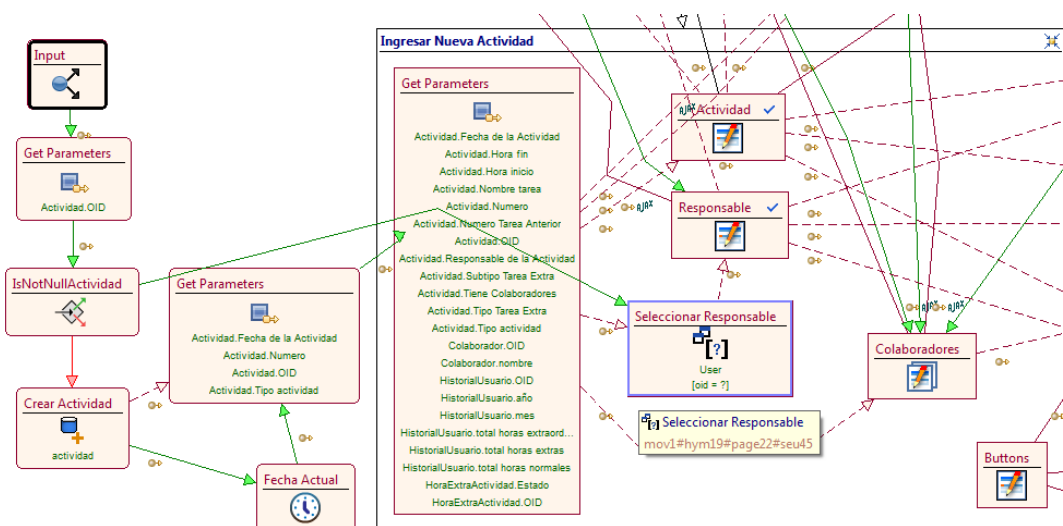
Input

Get Parameters

Actividad.OID

IsNotNullActividad

Crear Actividad

actividad

Get Parameters

Actividad.Fecha de la Actividad
Actividad.Numero
Actividad.OID
Actividad.Tipo actividad

Fecha Actual

Ingresar Nueva Actividad

Get Parameters

Actividad.Fecha de la Actividad
Actividad.Hora fin
Actividad.Hora inicio
Actividad.Nombre tarea
Actividad.Numero
Actividad.Numero Tarea Anterior
Actividad.OID
Actividad.Responsable de la Actividad
Actividad.Subtipo Tarea Extra
Actividad.Tiene Colaboradores
Actividad.Tipo Tarea Extra
Actividad.Tipo actividad
Colaborador.OID
Colaborador.nombre
HistorialUsuario.OID
HistorialUsuario.año
HistorialUsuario.mes
HistorialUsuario.total horas extraord...
HistorialUsuario.total horas extras
HistorialUsuario.total horas normales
HoraExtraActividad.Estado
HoraExtraActividad.OID

AJAX
Actividad

AJAX
Responsable

Seleccionar Responsable

[?]
User
[oid = ?]

Seleccionar Responsable
mov1#hym19#page22#seu45

AJAX AJAX
Colaboradores

Buttons